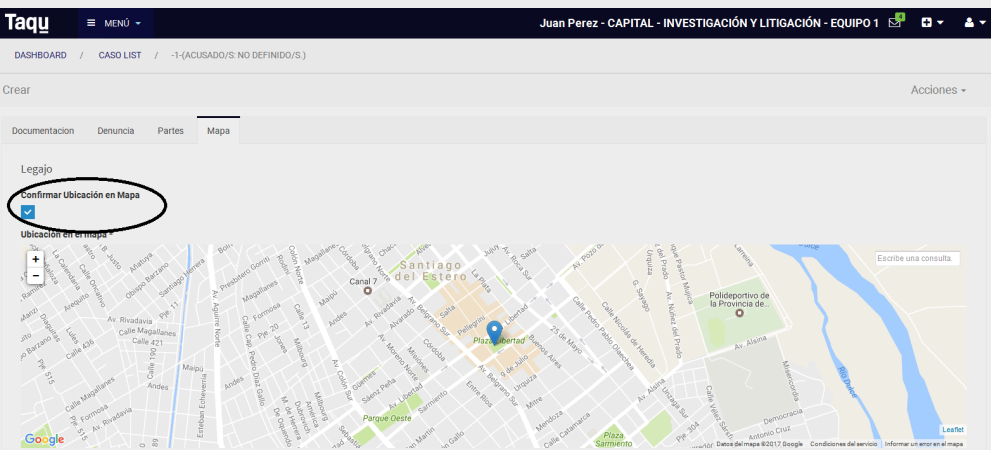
Taqu
≡ MENÚ ▾
Juan Perez - CAPITAL - INVESTIGACIÓN Y LITIGACIÓN - EQUIPO 1

DASHBOARD / CASO LIST / -1-(ACUSADO/S: NO DEFINIDO/S.)

Crear
Acciones ▾

Documentacion
Denuncia
Partes
Mapa

Legajo

Confirmar Ubicación en Mapa

Ubicación en el mapa *

+
−
Escribe una consulta
Santiago del Estero
Canal 7
Plaza Libertad
Polideportivo de la Provincia de...
Parque Oeste
Plaza Sarmiento
Av. Rivadavia
Av. Belgrano Sur
Av. Libertad
Av. Moreno Norte
Av. Roca
Av. Colón Sur
Av. Alsina
Calle Magallanes
Calle Formosa
Calle Pedro Pablo Olaechea
Calle Nicolás de Heredia
Av. Núñez del Prado
Pellegrini
Buenos Aires
25 de Mayo
Urquiza
9 de Julio
Salta
Entre Ríos
Mitre
Mendoza
Calle Catamarca
Sarmiento
Av. Aguirre Norte
Esteban Echeverría
Andes
Misiones
Democracia
Río Dulce
Rodríguez
Córdoba
Jujuy
La Plata
Chacabuco
Av. Pozo de Vargas
Larrea
G. Sayago
Av. Solís
Av. Mitre
Calle Vélez Sarsfield
Av. Pedro León Gallo
Av. Ruiz
Leaflet
Google
Datos del mapa ©2017 Google
Condiciones del servicio
Informar un error en el mapa